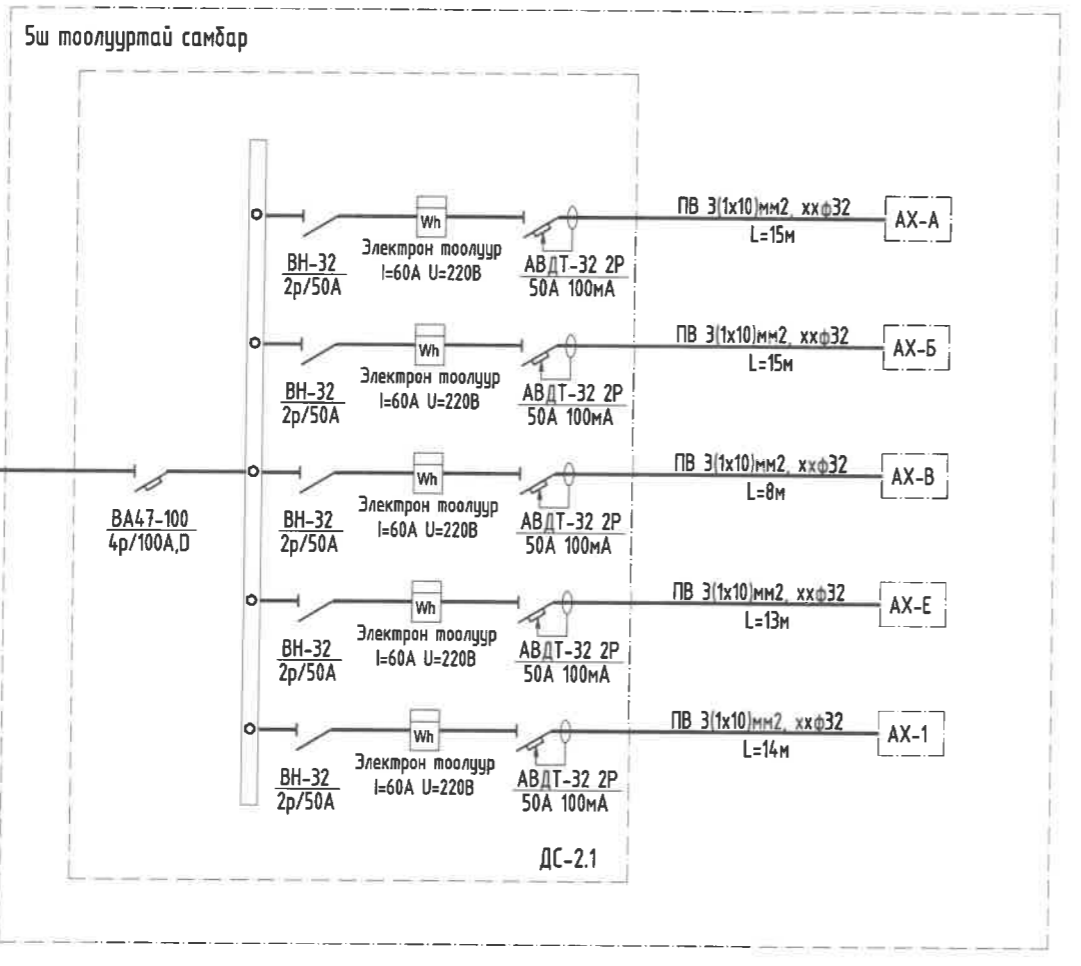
5ш тоолууртай самбар

Wh
Электрон тоолуур
I=60A U=220В
ВН-32
2р/50А
АВДТ-32 2Р
50А 100мА
ПВ 3(1x10)мм2, ххф32
L=15м
АХ-А

Wh
Электрон тоолуур
I=60A U=220В
ВН-32
2р/50А
АВДТ-32 2Р
50А 100мА
ПВ 3(1x10)мм2, ххф32
L=15м
АХ-Б

ВА47-100
4р/100А,D

Wh
Электрон тоолуур
I=60A U=220В
ВН-32
2р/50А
АВДТ-32 2Р
50А 100мА
ПВ 3(1x10)мм2, ххф32
L=8м
АХ-В

Wh
Электрон тоолуур
I=60A U=220В
ВН-32
2р/50А
АВДТ-32 2Р
50А 100мА
ПВ 3(1x10)мм2, ххф32
L=13м
АХ-Е

Wh
Электрон тоолуур
I=60A U=220В
ВН-32
2р/50А
АВДТ-32 2Р
50А 100мА
ПВ 3(1x10)мм2, ххф32
L=14м
АХ-1

ДС-2.1